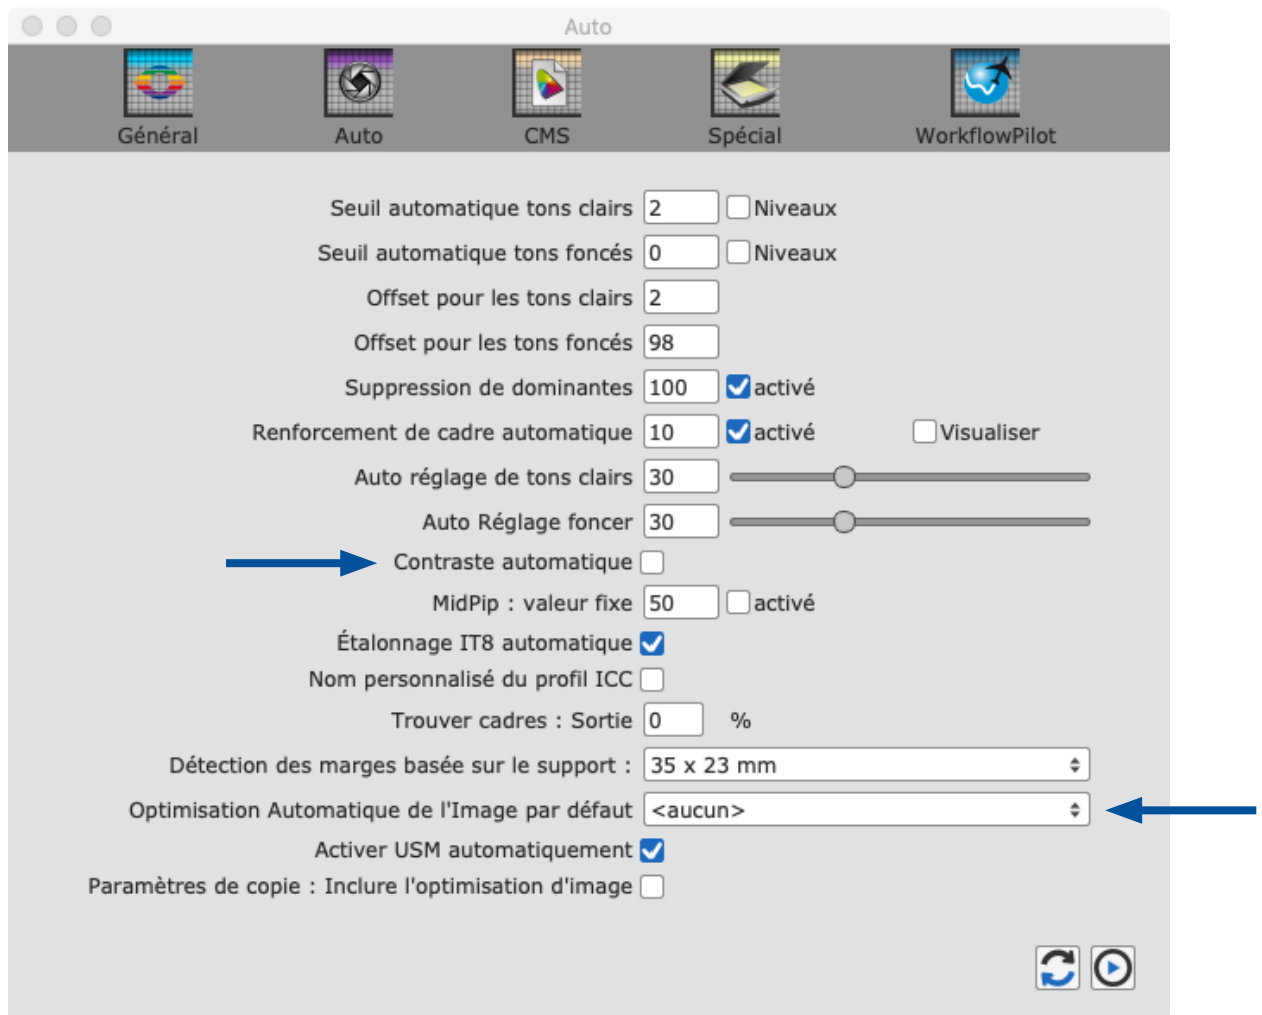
Auto

Général Auto CMS Spécial WorkflowPilot

Seuil automatique tons clairs 2 Niveaux
Seuil automatique tons foncés 0 Niveaux
Offset pour les tons clairs 2
Offset pour les tons foncés 98
Suppression de dominantes 100 activé
Renforcement de cadre automatique 10 activé Visualiser
Auto réglage de tons clairs 30
Auto Réglage foncer 30
Contraste automatique
MidPip : valeur fixe 50 activé
Étalonnage IT8 automatique
Nom personnalisé du profil ICC
Trouver cadres : Sortie 0 %
Détection des marges basée sur le support : 35 x 23 mm
Optimisation Automatique de l'Image par défaut <aucun>
Activer USM automatiquement
Paramètres de copie : Inclure l'optimisation d'image